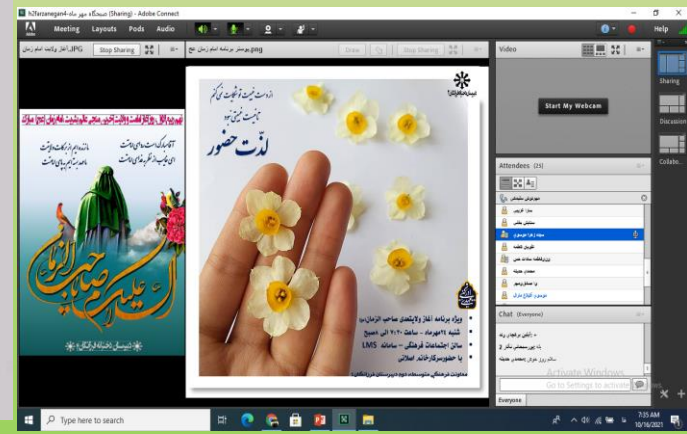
h2farzanegan4-صبحگاه مهر ماه (Sharing) - Adobe Connect
Meeting Layouts Pods Audio
Help
JPG.آغاز ولایت امام زمان
Stop Sharing
png.پوستر برنامه امام زمان عج
Draw
Stop Sharing
Video
Start My Webcam
Attendees (25)
Chat (Everyone)
Activate Windows
Go to Settings to activate Windows.
Everyone
Sharing
Discussion
Collabo...
لذت حضور
ویژه برنامه آغاز ولایتعهدی صاحب الزمان (عج)
شنبه ۲۴مهرماه - ساعت ۷:۲۰ الی ۷:۳۰صبح
سالن اجتماعات فرهنگی - سامانه LMS
با حضور سرکار خانم اصلانی
السلام علیک یا صاحب الزمان
Type here to search
7:35 AM
10/16/2021